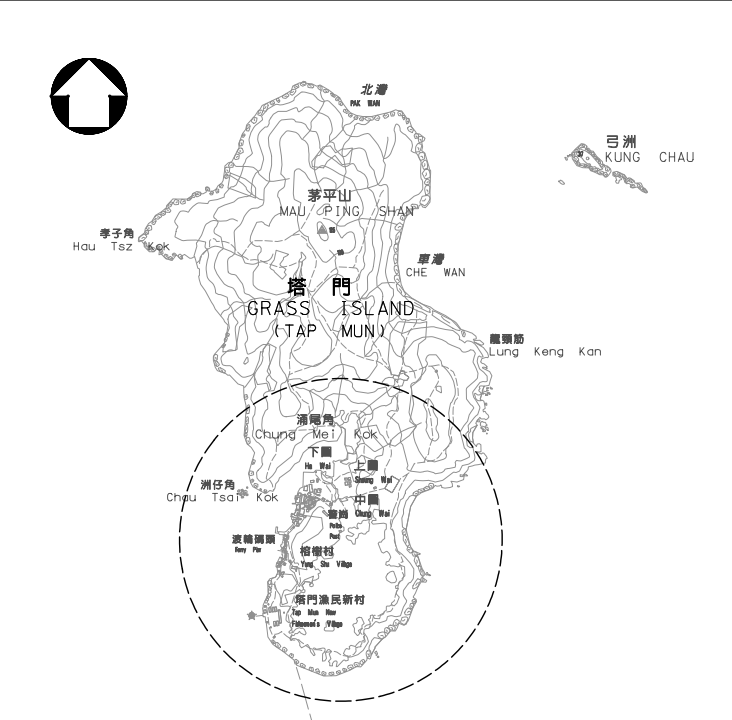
北灣
PAK WAN

弓洲
KUNG CHAU

茅平山
MAU PING SHAN

孝子角
Hau Tsz Kok

車灣
CHE WAN

塔 門
GRASS ISLAND
(TAP MUN)

龍頸筋
Lung Keng Kan

涌尾角
Chung Mei Kok

下圍
Ha Wai

上圍
Sheung Wai

洲仔角
Chau Tsai Kok

中圍
Chung Wai

警署
Police Post

渡輪碼頭
Ferry Pier

榕樹村
Yung Shu Village

塔門漁民新村
Tap Mun New Fishermen's Village